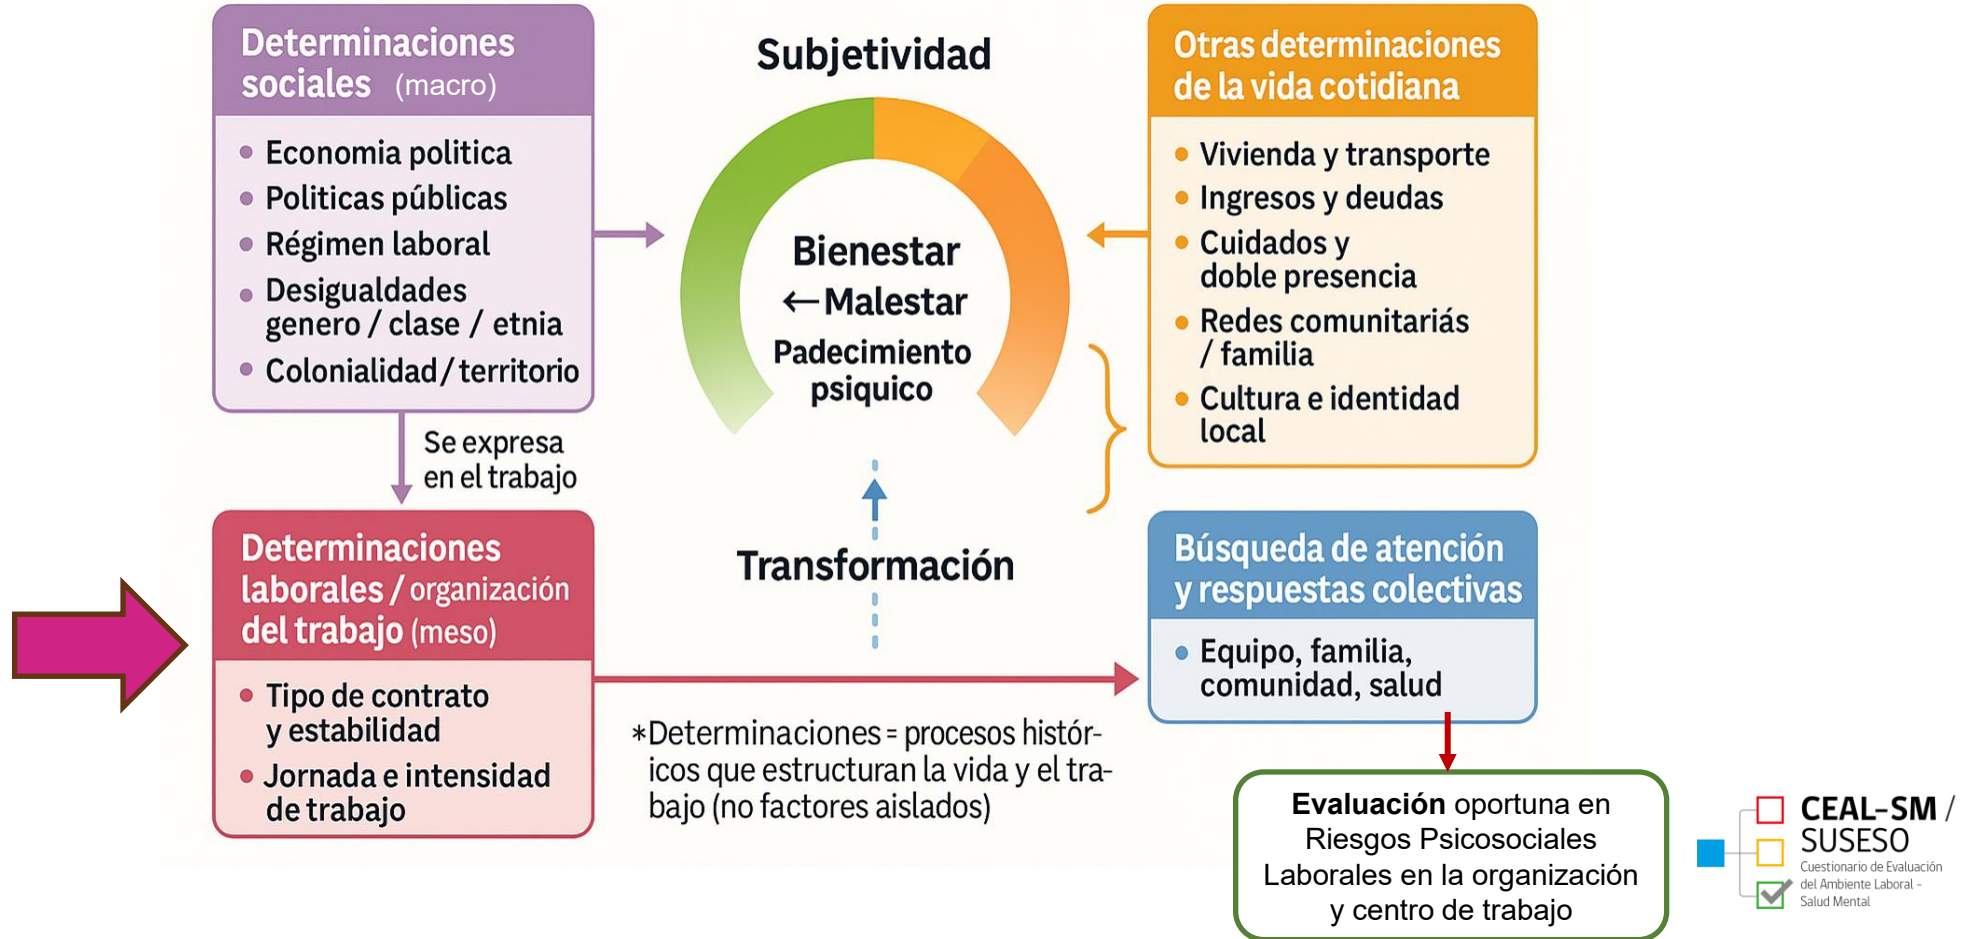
Determinaciones sociales (macro)

- Economia politica
- Politicas públicas
- Régimen laboral
- Desigualdades genero / clase / etnia
- Colonialidad / territorio

Se expresa en el trabajo

Subjetividad

Bienestar
←Malestar
Padecimiento psiquico

Transformación

Otras determinaciones de la vida cotidiana

- Vivienda y transporte
- Ingresos y deudas
- Cuidados y doble presencia
- Redes comunitariás / familia
- Cultura e identidad local

Determinaciones laborales / organización del trabajo (meso)

- Tipo de contrato y estabilidad
- Jornada e intensidad de trabajo

*Determinaciones = procesos históricos que estructuran la vida y el trabajo (no factores aislados)

Búsqueda de atención y respuestas colectivas

- Equipo, familia, comunidad, salud

Evaluación oportuna en Riesgos Psicosociales Laborales en la organización y centro de trabajo

CEAL-SM / SUSESO
Cuestionario de Evaluación del Ambiente Laboral - Salud Mental